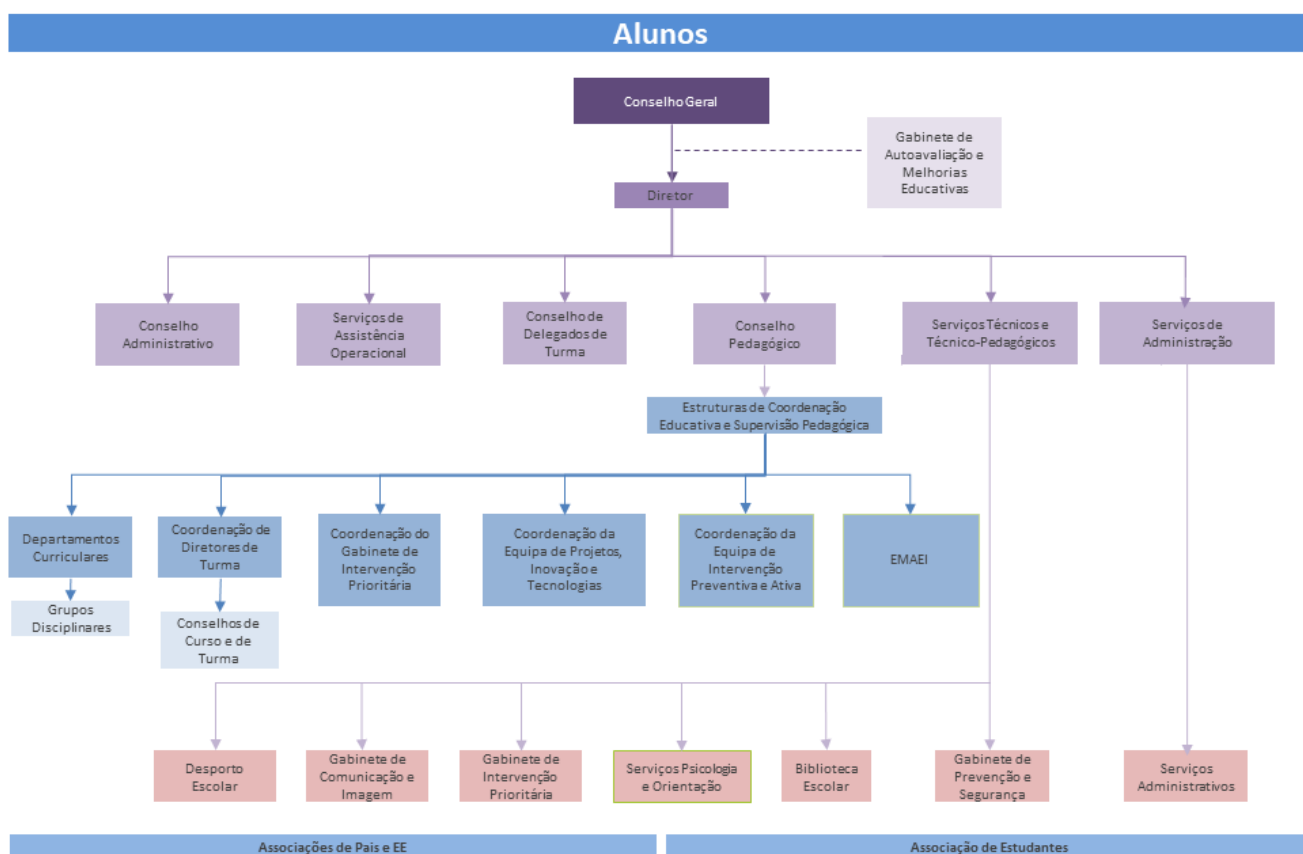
Alunos

Conselho Geral

Gabinete de Autoavaliação e Melhorias Educativas

Diretor

Conselho Administrativo

Serviços de Assistência Operacional

Conselho de Delegados de Turma

Conselho Pedagógico

Serviços Técnicos e Técnico-Pedagógicos

Serviços de Administração

Estruturas de Coordenação Educativa e Supervisão Pedagógica

Departamentos Curriculares

Grupos Disciplinares

Coordenação de Diretores de Turma

Conselhos de Curso e de Turma

Coordenação do Gabinete de Intervenção Prioritária

Coordenação da Equipa de Projetos, Inovação e Tecnologias

Coordenação da Equipa de Intervenção Preventiva e Ativa

EMAEI

Desporto Escolar

Gabinete de Comunicação e Imagem

Gabinete de Intervenção Prioritária

Serviços Psicologia e Orientação

Biblioteca Escolar

Gabinete de Prevenção e Segurança

Serviços Administrativos

Associações de Pais e EE

Associação de Estudantes